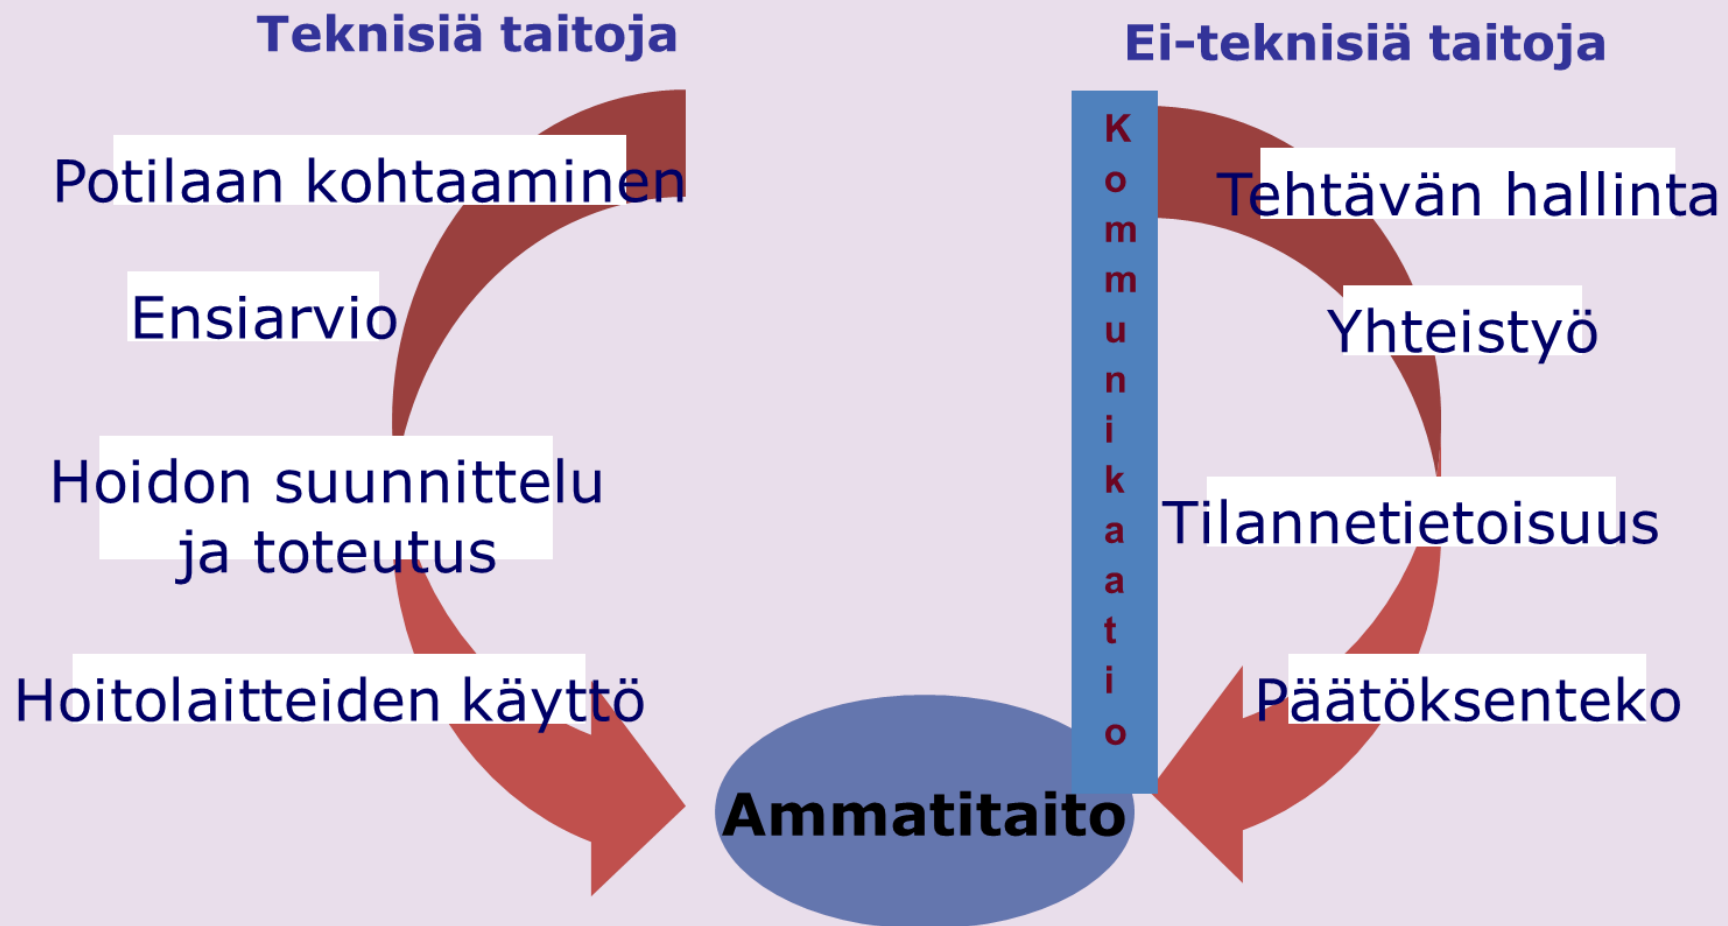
Teknisiä taitoja

Potilaan kohtaaminen

Ensiarvio

Hoidon suunnittelu ja toteutus

Hoitolaitteiden käyttö

Ei-teknisiä taitoja

Kommunikaatio

Tehtävän hallinta

Yhteistyö

Tilannetietoisuus

Päätöksenteko

Ammatitaito